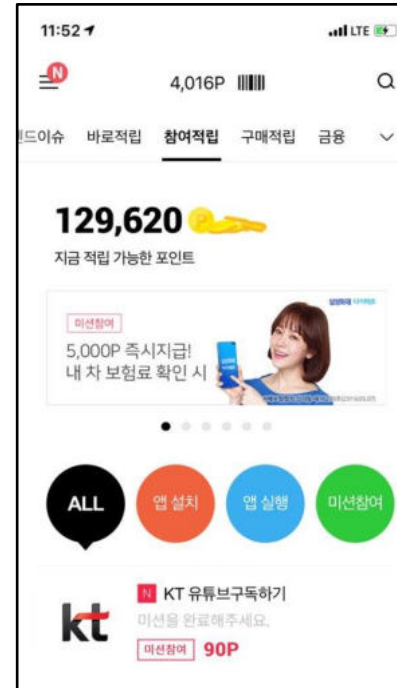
11:52

LTE

N

4,016P

드이슈 바로적립 참여적립 구매적립 금융

129,620

지금 적립 가능한 포인트

미션참여

5,000P 즉시지급!
내 차 보험료 확인 시

ALL 앱 설치 앱 실행 미션참여

kt

N KT 유튜브구독하기

미션을 완료해주세요.

미션참여 90P